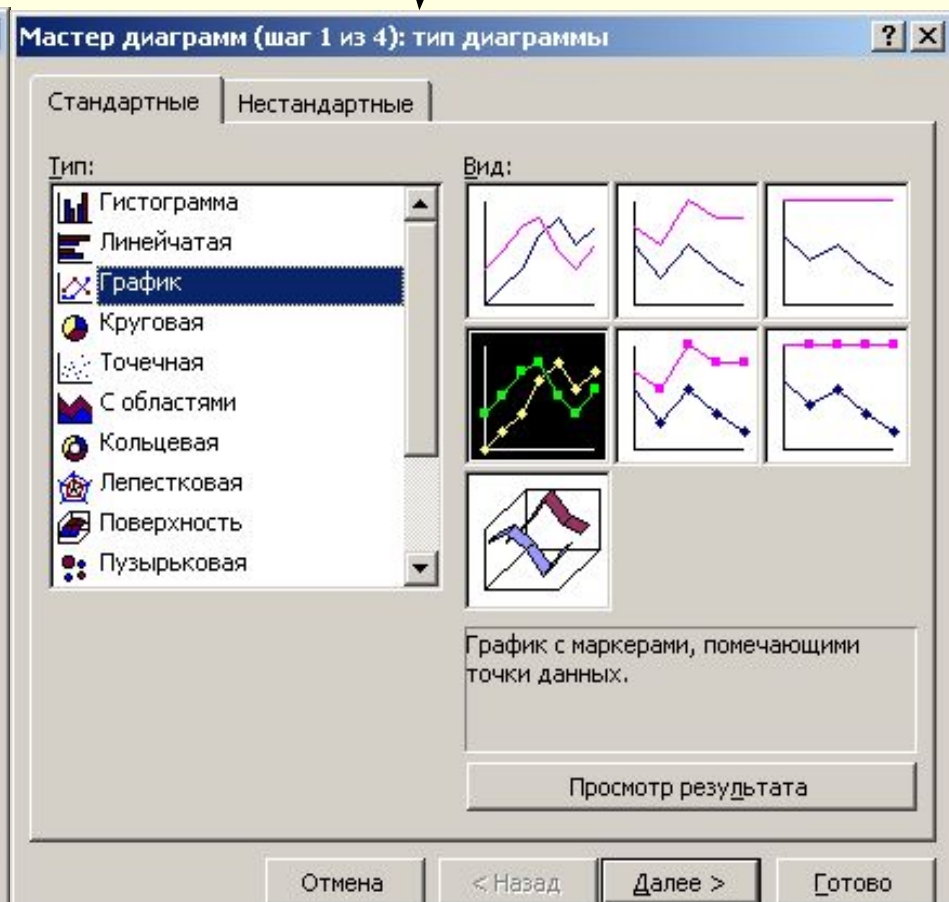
Мастер диаграмм (шаг 1 из 4): тип диаграммы

? X

Стандартные | Нестандартные

Тип:

Гистограмма
Линейчатая
График
Круговая
Точечная
С областями
Кольцевая
Лепестковая
Поверхность
Пузырьковая

Вид:

График с маркерами, помечающими точки данных.

Просмотр результата

Отмена | < Назад | Далее > | Готово